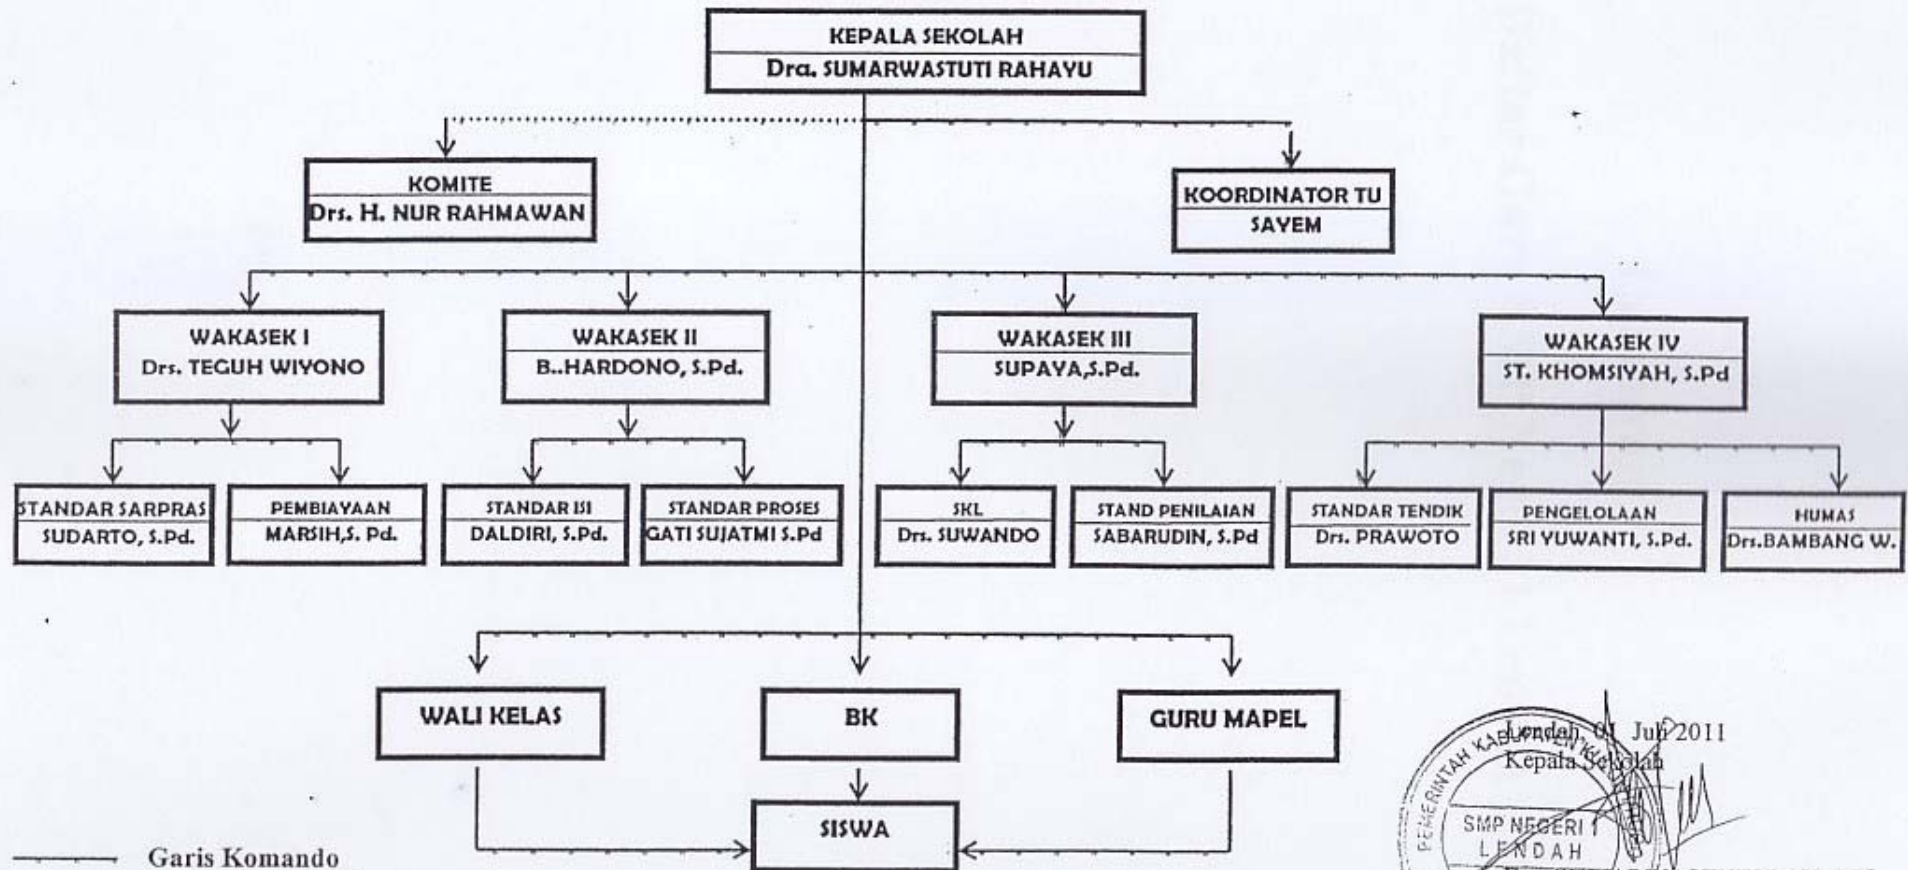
KEPALA SEKOLAH
Dra. SUMARWASTUTI RAHAYU

KOMITE
Drs. H. NUR RAHMAWAN

KOORDINATOR TU
SAYEM

WAKASEK I
Drs. TEGUH WIYONO

WAKASEK II
B..HARDONO, S.Pd.

WAKASEK III
SUPAYA,S.Pd.

WAKASEK IV
ST. KHOMSIYAH, S.Pd

STANDAR SARPRAS
SUDARTO, S.Pd.

PEMBIAYAAN
MARSIH,S. Pd.

STANDAR ISI
DALDIRI, S.Pd.

STANDAR PROSES
GATI SUJATMI S.Pd

SKL
Drs. SUWANDO

STAND PENILAIAN
SABARUDIN, S.Pd

STANDAR TENDIK
Drs. PRAWOTO

PENGELOLAAN
SRI YUWANTI, S.Pd.

HUMAS
Drs.BAMBANG W.

WALI KELAS

BK

GURU MAPEL

SISWA

Garis Komando

Lendah, 01 Juli 2011
Kepala Sekolah

PEMERINTAH KABUPATEN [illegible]
SMP NEGERI 1
LENDAH